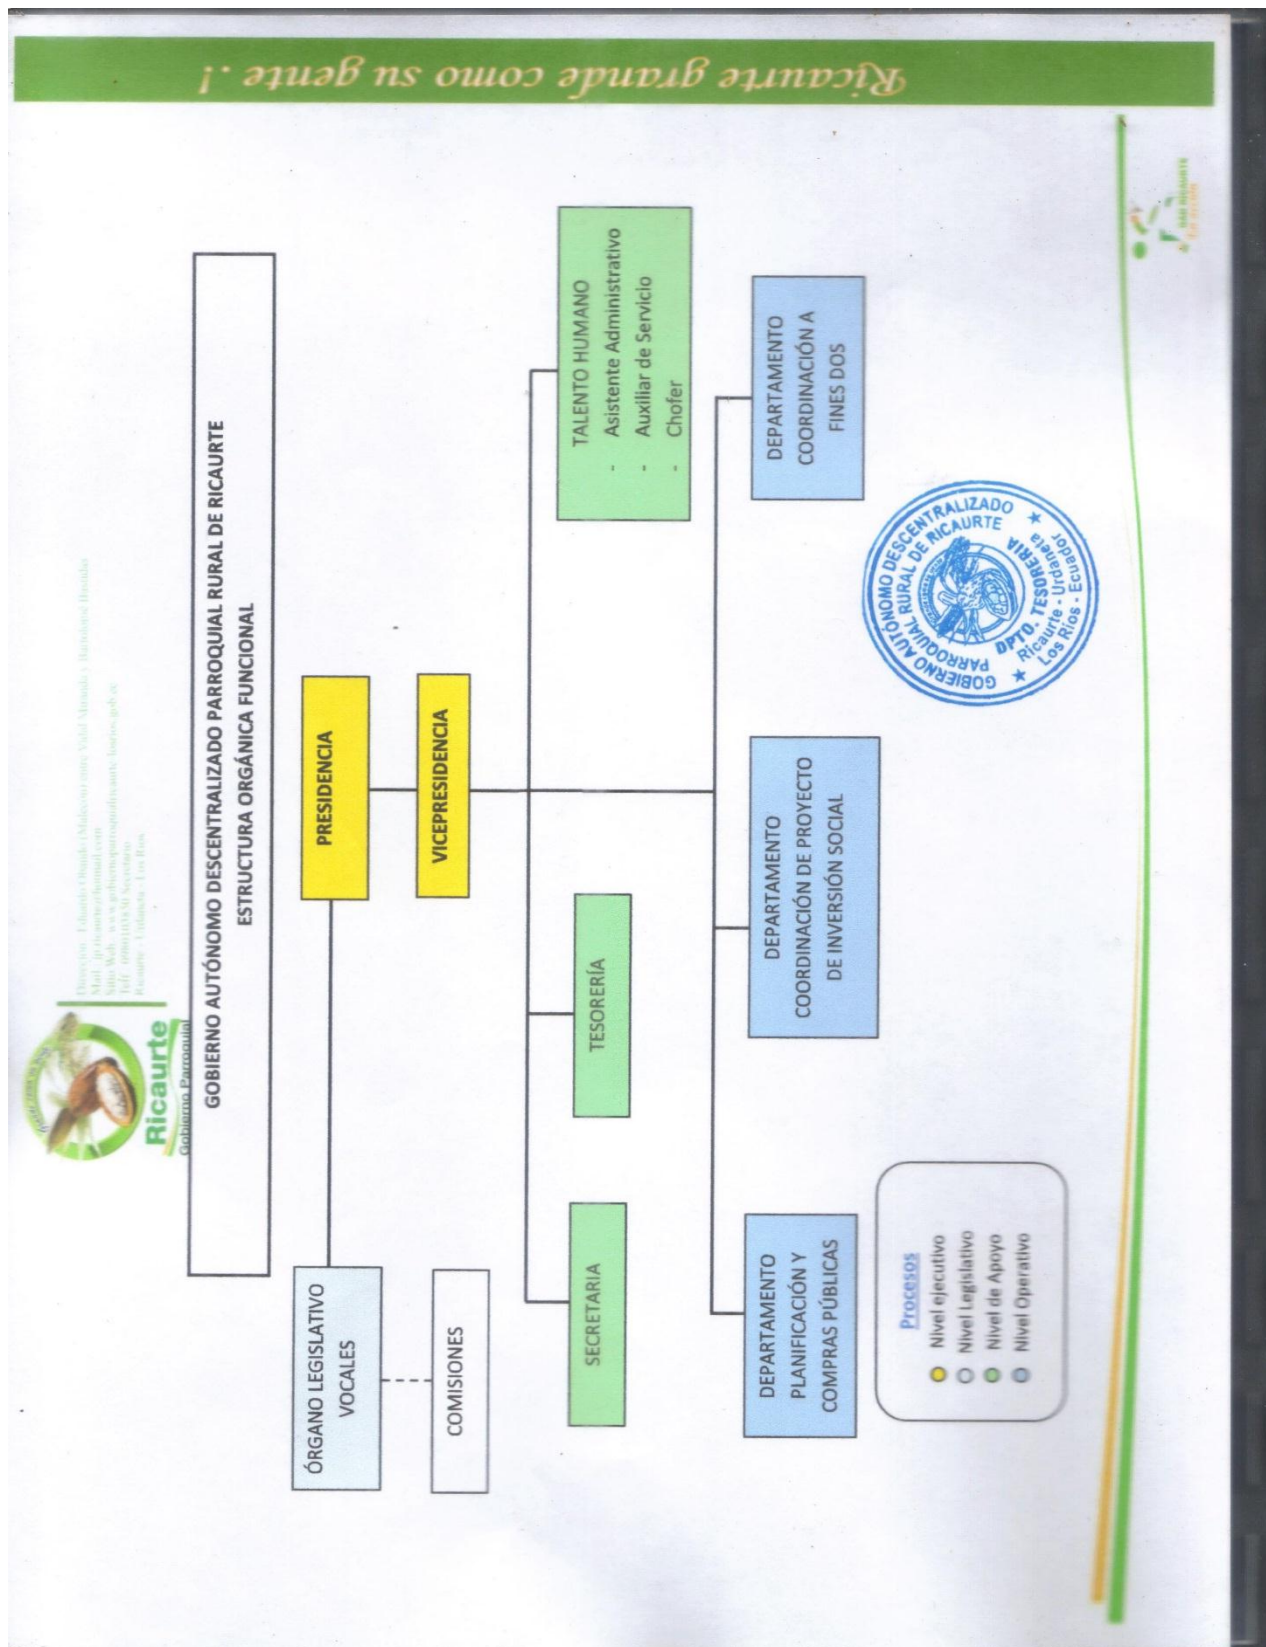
Ricaurte
Gobierno Parroquial

Dirección: Eduardo Olmedo (Malecón entre Vidal Miranda y Benedicto Heredia)
Mail: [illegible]
Sitio Web: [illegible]
Telf: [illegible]
Ricaurte - Urdaneta - Los Ríos

GOBIERNO AUTÓNOMO DESCENTRALIZADO PARROQUIAL RURAL DE RICAURTE
ESTRUCTURA ORGÁNICA FUNCIONAL

PRESIDENCIA

VICEPRESIDENCIA

ÓRGANO LEGISLATIVO VOCALES

COMISIONES

SECRETARIA

TESORERÍA

TALENTO HUMANO
- Asistente Administrativo
- Auxiliar de Servicio
- Chofer

DEPARTAMENTO PLANIFICACIÓN Y COMPRAS PÚBLICAS

DEPARTAMENTO COORDINACIÓN DE PROYECTO DE INVERSIÓN SOCIAL

DEPARTAMENTO COORDINACIÓN A FINES DOS

Procesos
Nivel ejecutivo
Nivel Legislativo
Nivel de Apoyo
Nivel Operativo

GOBIERNO AUTÓNOMO DESCENTRALIZADO PARROQUIAL RURAL DE RICAURTE
DPTO. TESORERIA
Ricaurte - Urdaneta
Los Ríos - Ecuador

Ricaurte grande como su gente .!